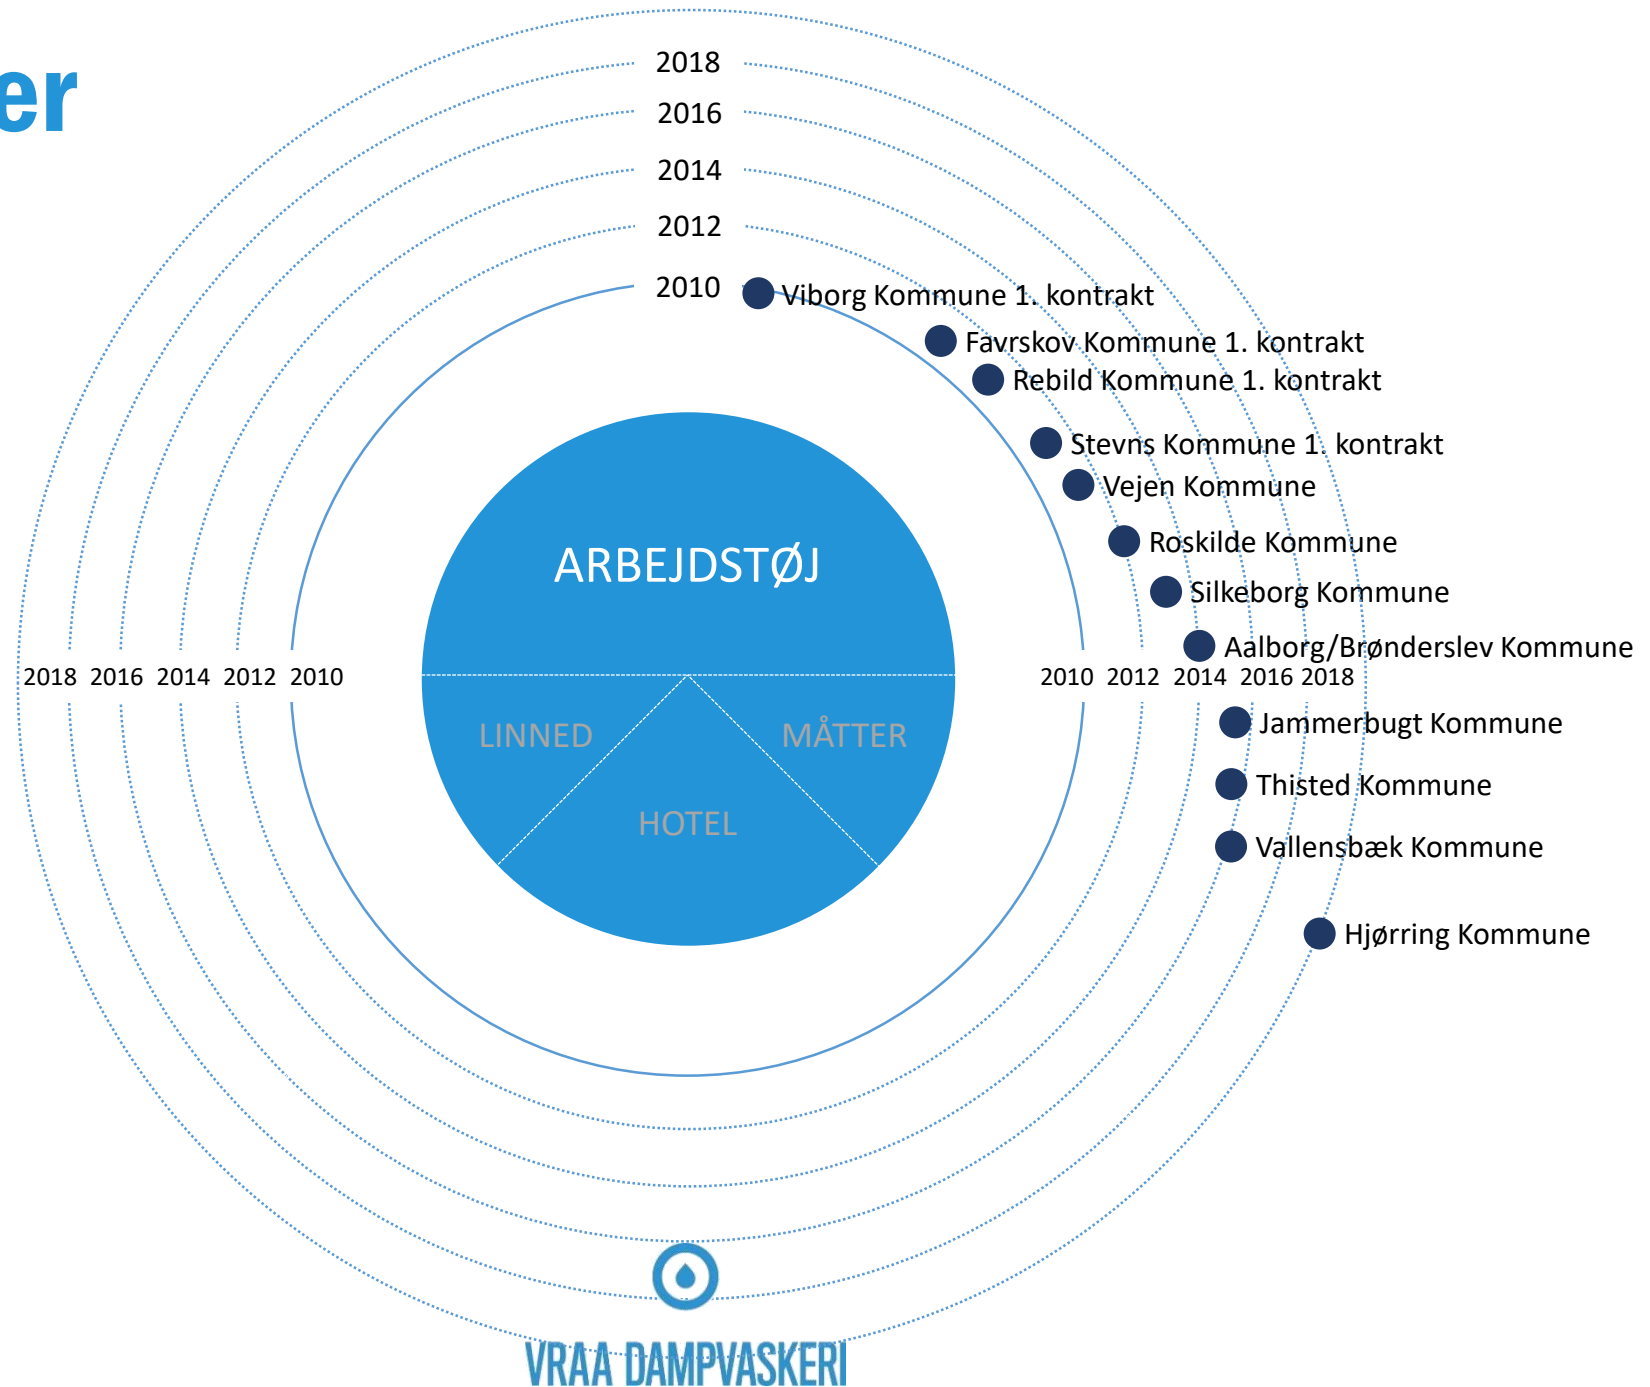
er

2018
2016
2014
2012
2010

Viborg Kommune 1. kontrakt
Favrskov Kommune 1. kontrakt
Rebild Kommune 1. kontrakt
Stevns Kommune 1. kontrakt
Vejen Kommune
Roskilde Kommune
Silkeborg Kommune
Aalborg/Brønderslev Kommune
Jammerbugt Kommune
Thisted Kommune
Vallensbæk Kommune
Hjørring Kommune

ARBEJDSTØJ
LINNED
MÅTTER
HOTEL

2018 2016 2014 2012 2010
2010 2012 2014 2016 2018

VRAA DAMPVASKERI